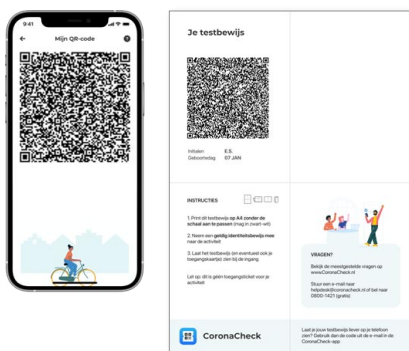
9:41

Mijn QR-code

Je testbewijs

Initialen E.S.
Geboortedag 07 JAN

INSTRUCTIES

1. Print dit testbewijs op A4 zonder de schaal aan te passen (mag in zwart-wit)

2. Neem een geldig identiteitsbewijs mee naar de activiteit

3. Laat het testbewijs (en eventueel ook je toegangskaartje) zien bij de ingang

Let op: dit is géén toegangsticket voor je activiteit

VRAGEN?

Bekijk de meestgestelde vragen op www.CoronaCheck.nl

Stuur een e-mail naar helpdesk@coronacheck.nl of bel naar 0800-1421 (gratis)

CoronaCheck

Laat je jouw testbewijs liever op je telefoon zien? Gebruik dan de code uit de e-mail in de CoronaCheck-app